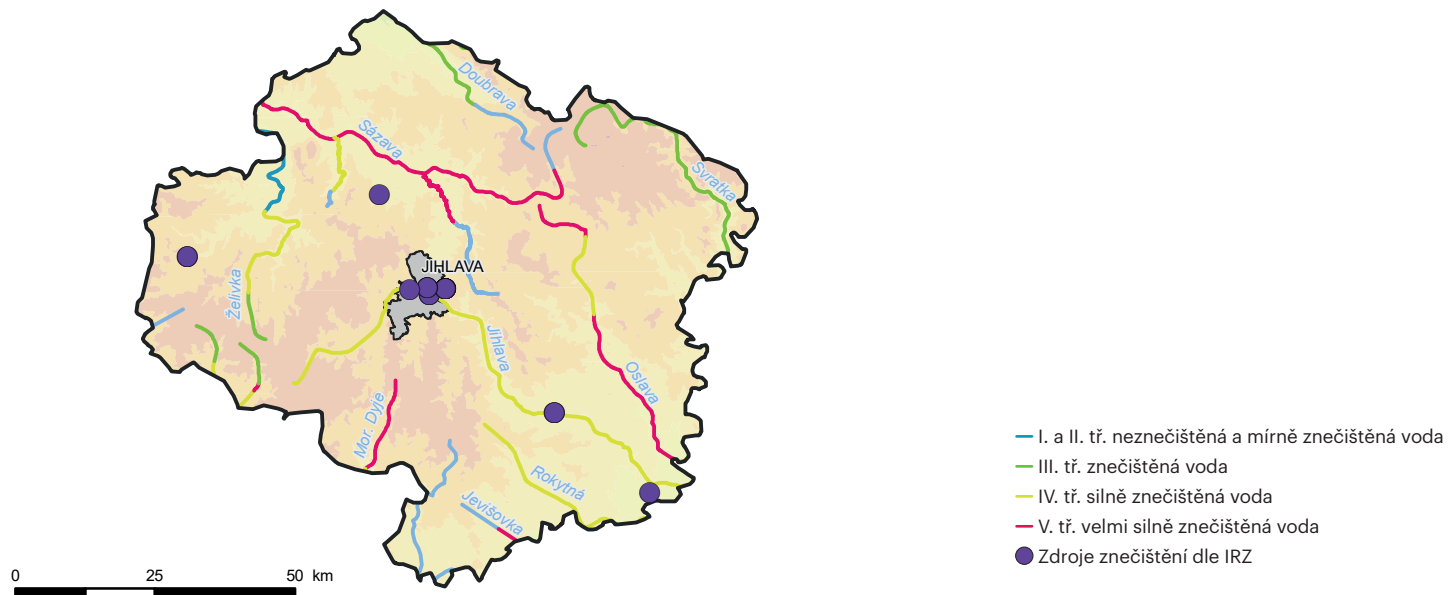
Doubrava
Sázava
Svratka
JIHLAVA
Želivka
Jihlava
Oslava
Mor. Dyje
Rokytná
Jevišovka

I. a II. tř. neznečištěná a mírně znečištěná voda
III. tř. znečištěná voda
IV. tř. silně znečištěná voda
V. tř. velmi silně znečištěná voda
Zdroje znečištění dle IRZ

0 25 50 km